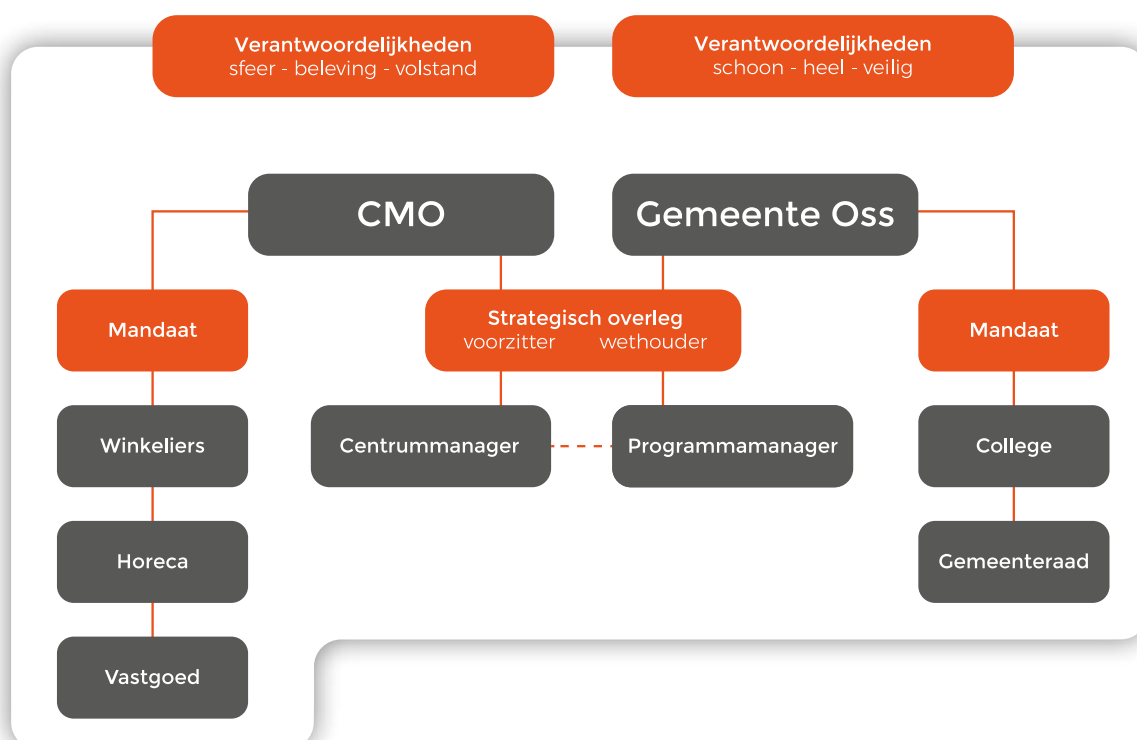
Verantwoordelijkheden
sfeer - beleving - volstand

Verantwoordelijkheden
schoon - heel - veilig

CMO

Gemeente Oss

Mandaat

Strategisch overleg
voorzitter wethouder

Mandaat

Winkeliers

Centrummanager

Programmamanager

College

Horeca

Gemeenteraad

Vastgoed